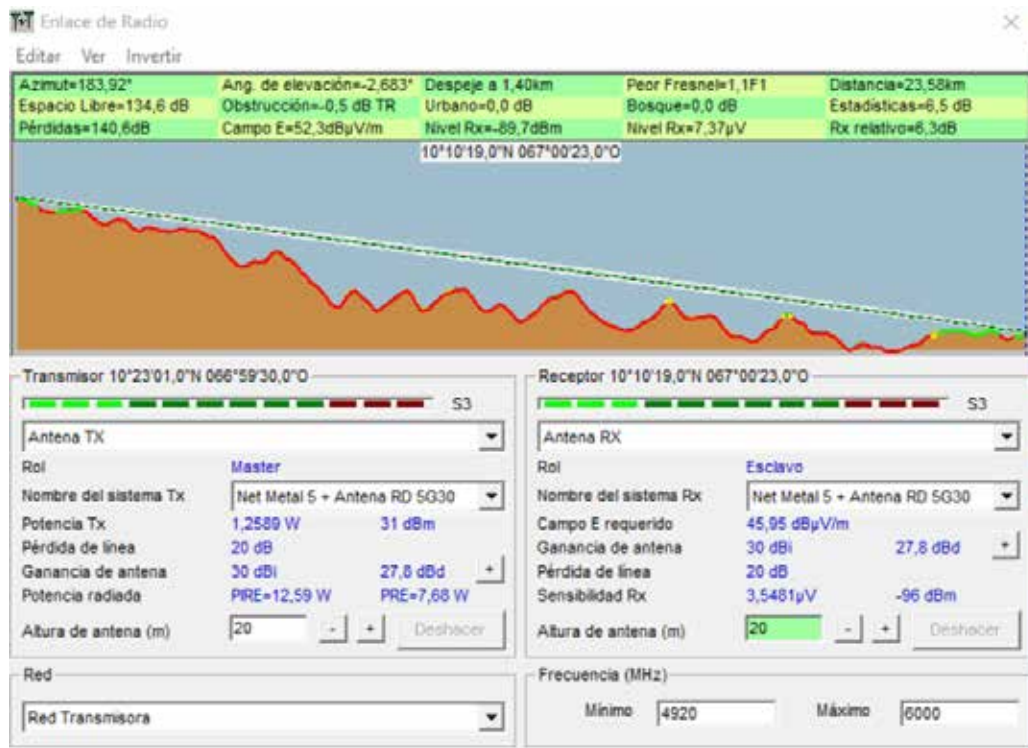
Enlace de Radio

Editar Ver Invertir

| Azimut=183,92° | Ang. de elevación=-2,683° | Despeje a 1,40km | Peor Fresnel=1,1F1 | Distancia=23,58km |
|---|---|---|---|---|
| Espacio Libre=134,6 dB | Obstrucción=-0,5 dB TR | Urbano=0,0 dB | Bosque=0,0 dB | Estadísticas=6,5 dB |
| Pérdidas=140,6dB | Campo E=52,3dBµV/m | Nivel Rx=-89,7dBm | Nivel Rx=7,37µV | Rx relativo=6,3dB |

10°10'19,0"N 067°00'23,0"O

Transmisor 10°23'01,0"N 066°59'30,0"O

S3

Antena TX

Rol Master
Nombre del sistema Tx Net Metal 5 + Antena RD 5G30
Potencia Tx 1,2589 W 31 dBm
Pérdida de línea 20 dB
Ganancia de antena 30 dBi 27,8 dBd
Potencia radiada PIRE=12,59 W PRE=7,68 W
Altura de antena (m) 20 Deshacer

Receptor 10°10'19,0"N 067°00'23,0"O

S3

Antena RX

Rol Esclavo
Nombre del sistema Rx Net Metal 5 + Antena RD 5G30
Campo E requerido 45,95 dBµV/m
Ganancia de antena 30 dBi 27,8 dBd
Pérdida de línea 20 dB
Sensibilidad Rx 3,5481µV -96 dBm
Altura de antena (m) 20 Deshacer

Red

Red Transmisora

Frecuencia (MHz)

Mínimo 4920 Máximo 6000